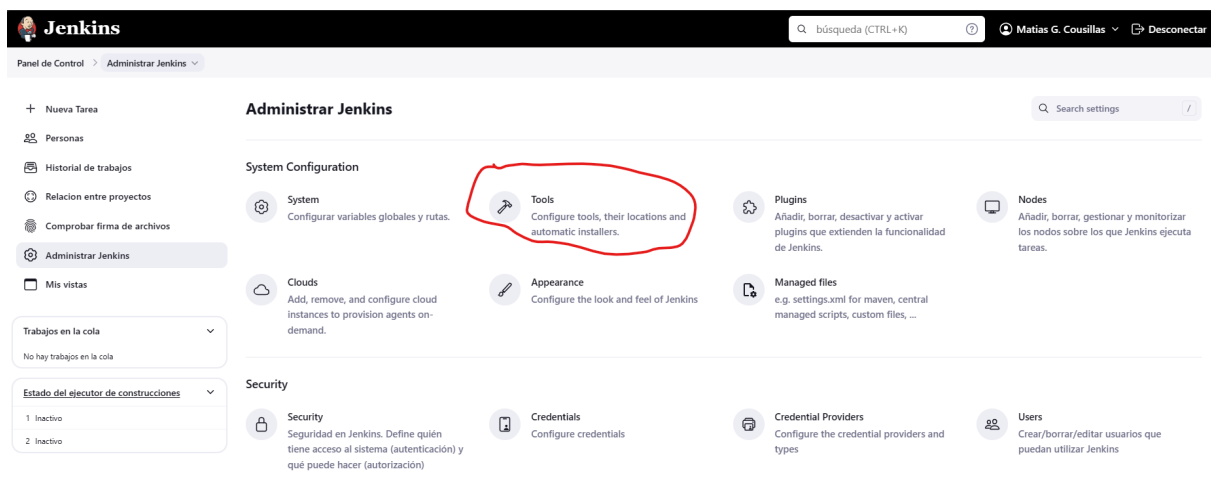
Jenkins

búsqueda (CTRL+K)

Matias G. Cousillas

Desconectar

Panel de Control > Administrar Jenkins

Nueva Tarea

Personas

Historial de trabajos

Relacion entre proyectos

Comprobar firma de archivos

Administrar Jenkins

Mis vistas

Trabajos en la cola

No hay trabajos en la cola

Estado del ejecutor de construcciones

1 Inactivo

2 Inactivo

Administrar Jenkins

Search settings /

System Configuration

System
Configurar variables globales y rutas.

Tools
Configure tools, their locations and automatic installers.

Plugins
Añadir, borrar, desactivar y activar plugins que extienden la funcionalidad de Jenkins.

Nodes
Añadir, borrar, gestionar y monitorizar los nodos sobre los que Jenkins ejecuta tareas.

Clouds
Add, remove, and configure cloud instances to provision agents on-demand.

Appearance
Configure the look and feel of Jenkins

Managed files
e.g. settings.xml for maven, central managed scripts, custom files, ...

Security

Security
Seguridad en Jenkins. Define quién tiene acceso al sistema (autenticación) y qué puede hacer (autorización)

Credentials
Configure credentials

Credential Providers
Configure the credential providers and types

Users
Crear/borrar/editar usuarios que puedan utilizar Jenkins